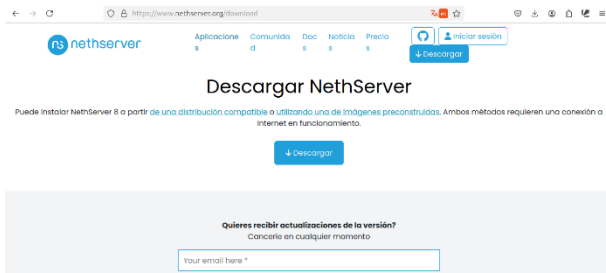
https://www.nethserver.org/download

nethserver

Aplicaciones Comunidad Docs Noticias Precios

Iniciar sesión

↓ Descargar

Descargar NethServer

Puede instalar NethServer 8 a partir de una distribución compatible o utilizando una de imágenes preconstruidas. Ambos métodos requieren una conexión a Internet en funcionamiento.

↓ Descargar

Quieres recibir actualizaciones de la versión?
Cancelar en cualquier momento

Your email here *